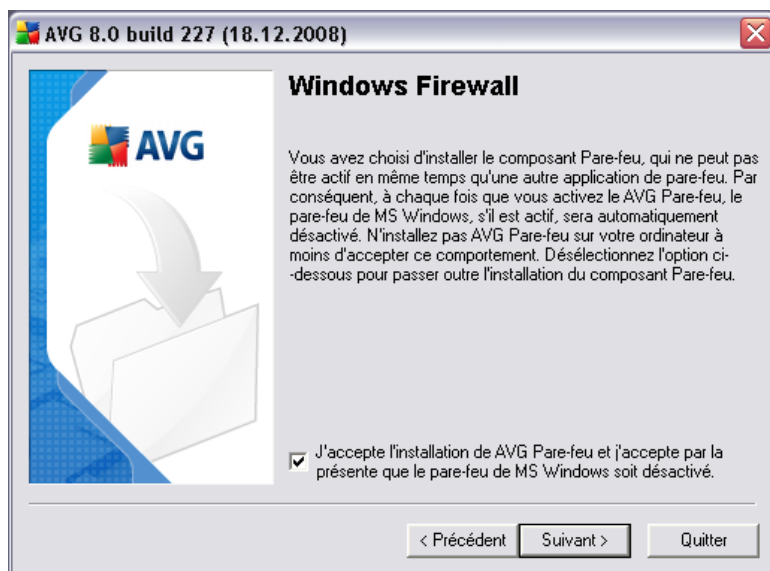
AVG 8.0 build 227 (18.12.2008)

AVG

Windows Firewall

Vous avez choisi d'installer le composant Pare-feu, qui ne peut pas être actif en même temps qu'une autre application de pare-feu. Par conséquent, à chaque fois que vous activez le AVG Pare-feu, le pare-feu de MS Windows, s'il est actif, sera automatiquement désactivé. N'installez pas AVG Pare-feu sur votre ordinateur à moins d'accepter ce comportement. Désélectionnez l'option ci--dessous pour passer outre l'installation du composant Pare-feu.

J'accepte l'installation de AVG Pare-feu et j'accepte par la présente que le pare-feu de MS Windows soit désactivé.

< Précédent | Suivant > | Quitter